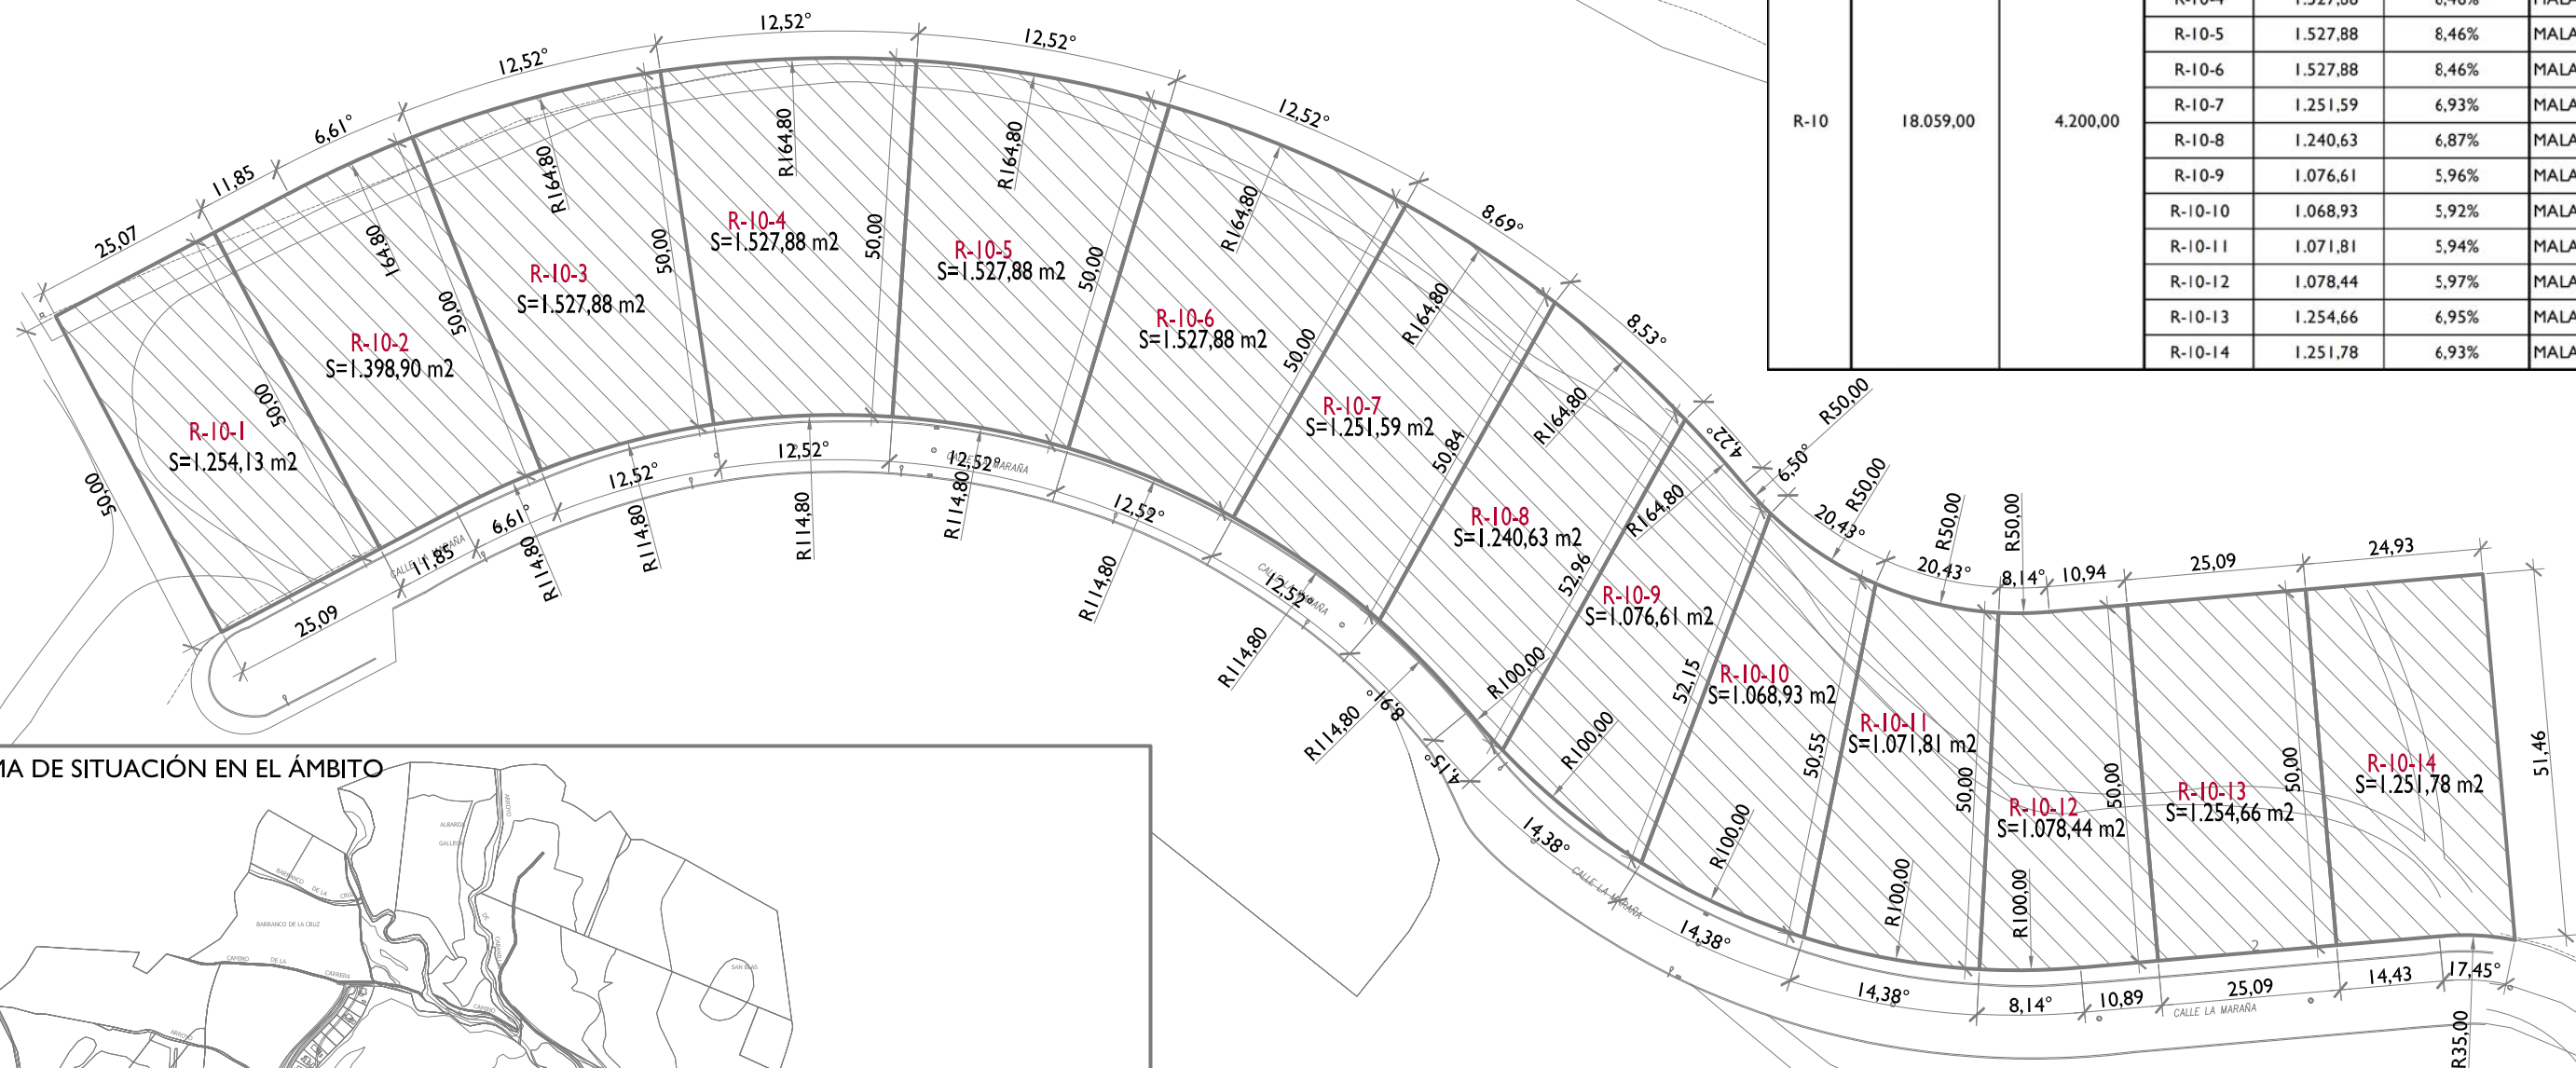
| R-10 | 18.059,00 | 4.200,00 | R-10-4 | 1.527,88 | 8,46% | MALA |
|---|---|---|---|---|---|---|
| | | | R-10-5 | 1.527,88 | 8,46% | MALA |
| | | | R-10-6 | 1.527,88 | 8,46% | MALA |
| | | | R-10-7 | 1.251,59 | 6,93% | MALA |
| | | | R-10-8 | 1.240,63 | 6,87% | MALA |
| | | | R-10-9 | 1.076,61 | 5,96% | MALA |
| | | | R-10-10 | 1.068,93 | 5,92% | MALA |
| | | | R-10-11 | 1.071,81 | 5,94% | MALA |
| | | | R-10-12 | 1.078,44 | 5,97% | MALA |
| | | | R-10-13 | 1.254,66 | 6,95% | MALA |
| | | | R-10-14 | 1.251,78 | 6,93% | MALA |

R-10-1
S=1.254,13 m2
R-10-2
S=1.398,90 m2
R-10-3
S=1.527,88 m2
R-10-4
S=1.527,88 m2
R-10-5
S=1.527,88 m2
R-10-6
S=1.527,88 m2
R-10-7
S=1.251,59 m2
R-10-8
S=1.240,63 m2
R-10-9
S=1.076,61 m2
R-10-10
S=1.068,93 m2
R-10-11
S=1.071,81 m2
R-10-12
S=1.078,44 m2
R-10-13
S=1.254,66 m2
R-10-14
S=1.251,78 m2

25,07 11,85 6,61° 12,52° 12,52° 12,52° 12,52° 8,69° 8,53° 4,22 6,50° 20,43° 20,43° 8,14° 10,94 25,09 24,93 51,46
R164,80 R164,80 R164,80 R164,80 R164,80 R164,80 R164,80 R164,80 164,80
50,00 50,00 50,00 50,00 50,00 50,00 50,00 50,84 52,96 52,15 50,55 50,00 50,00 50,00
R50,00 R50,00 R50,00 R50,00
25,09 11,85 6,61° 12,52° 12,52° 12,52° 12,52° 12,52° 9,81 4,15 14,38° 14,38° 14,38° 8,14° 10,89 25,09 14,43 17,45°
R114,80 R114,80 R114,80 R114,80 R114,80 R114,80 R114,80
R100,00 R100,00 R100,00 R100,00 R100,00
R35,00
CALLE LA MARAÑA

MA DE SITUACIÓN EN EL ÁMBITO
BARRANCO DE LA CRUZ
BARRANCO DE LA CRUZ
CAMINO DE LA CARRERA
ALBARDA
GALLEGO
SAN BLAS